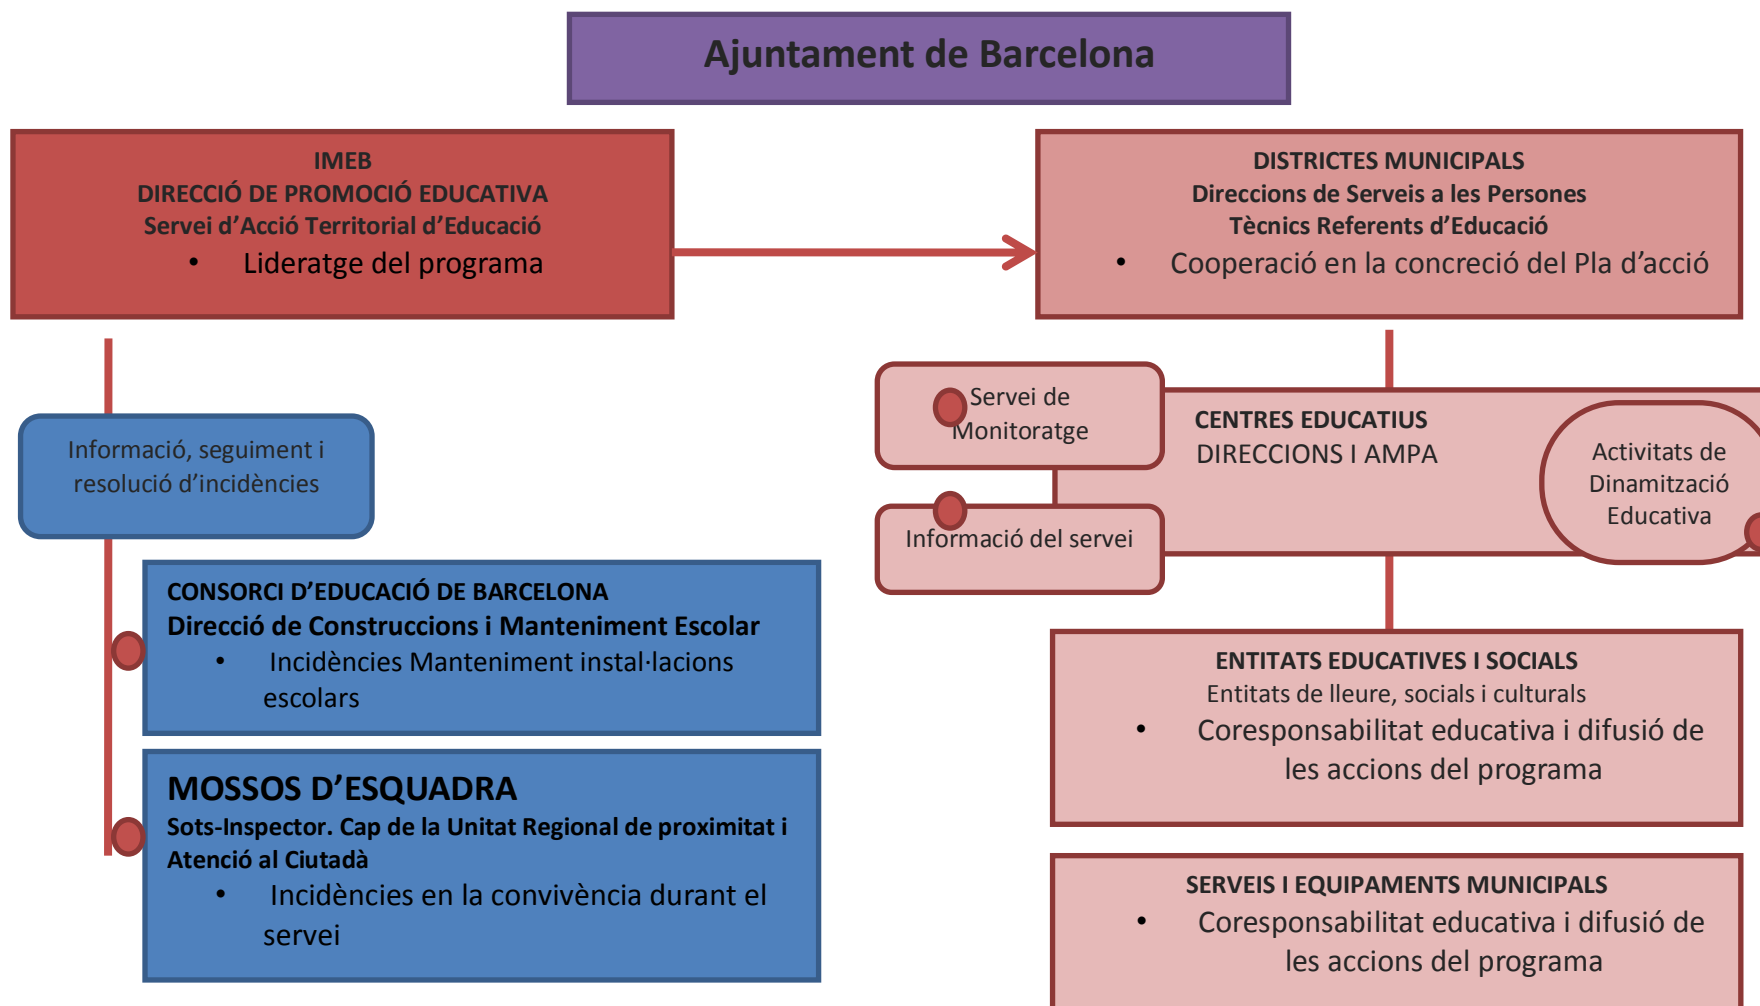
Ajuntament de Barcelona

IMEB
DIRECCIÓ DE PROMOCIÓ EDUCATIVA
Servei d'Acció Territorial d'Educació
• Lideratge del programa

DISTRICTES MUNICIPALS
Direccions de Serveis a les Persones
Tècnics Referents d'Educació
• Cooperació en la concreció del Pla d'acció

Informació, seguiment i resolució d'incidències

Servei de Monitoratge

Informació del servei

CENTRES EDUCATIUS
DIRECCIONS I AMPA

Activitats de Dinamització Educativa

CONSORCI D'EDUCACIÓ DE BARCELONA
Direcció de Construccions i Manteniment Escolar
• Incidències Manteniment instal·lacions escolars

MOSSOS D'ESQUADRA
Sots-Inspector. Cap de la Unitat Regional de proximitat i Atenció al Ciutadà
• Incidències en la convivència durant el servei

ENTITATS EDUCATIVES I SOCIALS
Entitats de lleure, socials i culturals
• Coresponsabilitat educativa i difusió de les accions del programa

SERVEIS I EQUIPAMENTS MUNICIPALS
• Coresponsabilitat educativa i difusió de les accions del programa